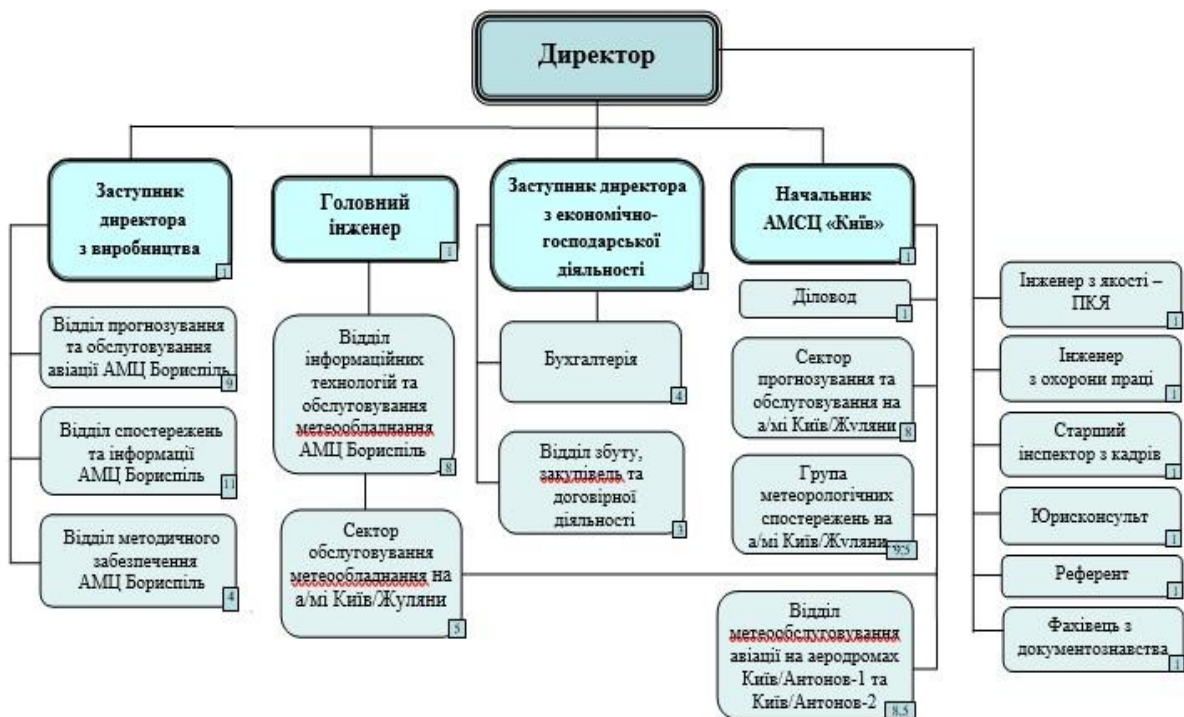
Директор

Заступник директора з виробництва
1

Відділ прогнозування та обслуговування авіації АМЦ Бориспіль
9

Відділ спостережень та інформації АМЦ Бориспіль
11

Відділ методичного забезпечення АМЦ Бориспіль
4

Головний інженер
1

Відділ інформаційних технологій та обслуговування метеообладнання АМЦ Бориспіль
8

Сектор обслуговування метеообладнання на а/мі Київ/Жуляни
5

Заступник директора з економічно-господарської діяльності
1

Бухгалтерія
4

Відділ збуту, закупівель та договірної діяльності
3

Начальник АМСЦ «Київ»
1

Діловод
1

Сектор прогнозування та обслуговування на а/мі Київ/Жуляни
8

Група метеорологічних спостережень на а/мі Київ/Жуляни
7,5

Відділ метеообслуговування авіації на аеродромах Київ/Антонов-1 та Київ/Антонов-2
8,5

Інженер з якості – ПКЯ
1

Інженер з охорони праці
1

Старший інспектор з кадрів
1

Юрисконсульт
1

Референт
1

Фахівець з документознавства
1